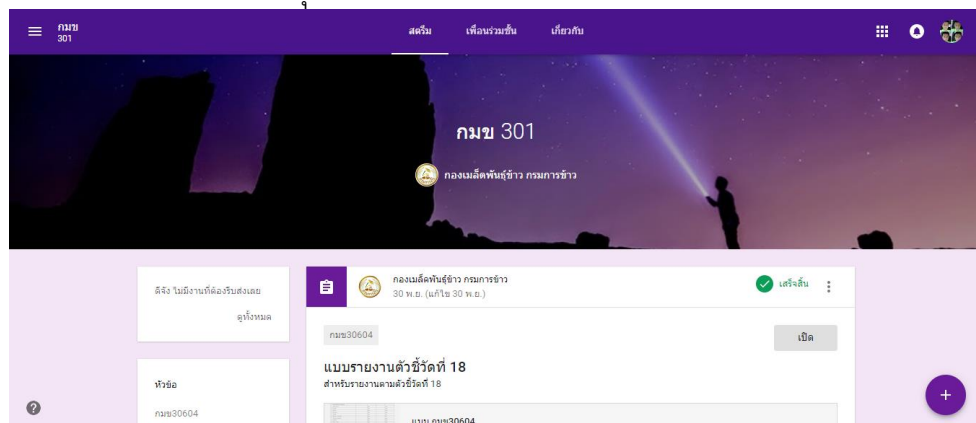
กมข
301

สตรีม เพื่อนร่วมชั้น เกี่ยวกับ

กมข 301

กองเมล็ดพันธุ์ข้าว กรมการข้าว

ดีจัง ไม่มีงานที่ต้องรีบส่งเลย

ดูทั้งหมด

หัวข้อ

กมข30604

กองเมล็ดพันธุ์ข้าว กรมการข้าว
30 พ.ย. (แก้ไข 30 พ.ย.)

เสร็จสิ้น

กมข30604

เปิด

แบบรายงานตัวชี้วัดที่ 18
สำหรับรายงานตามตัวชี้วัดที่ 18

แบบ กมข30604